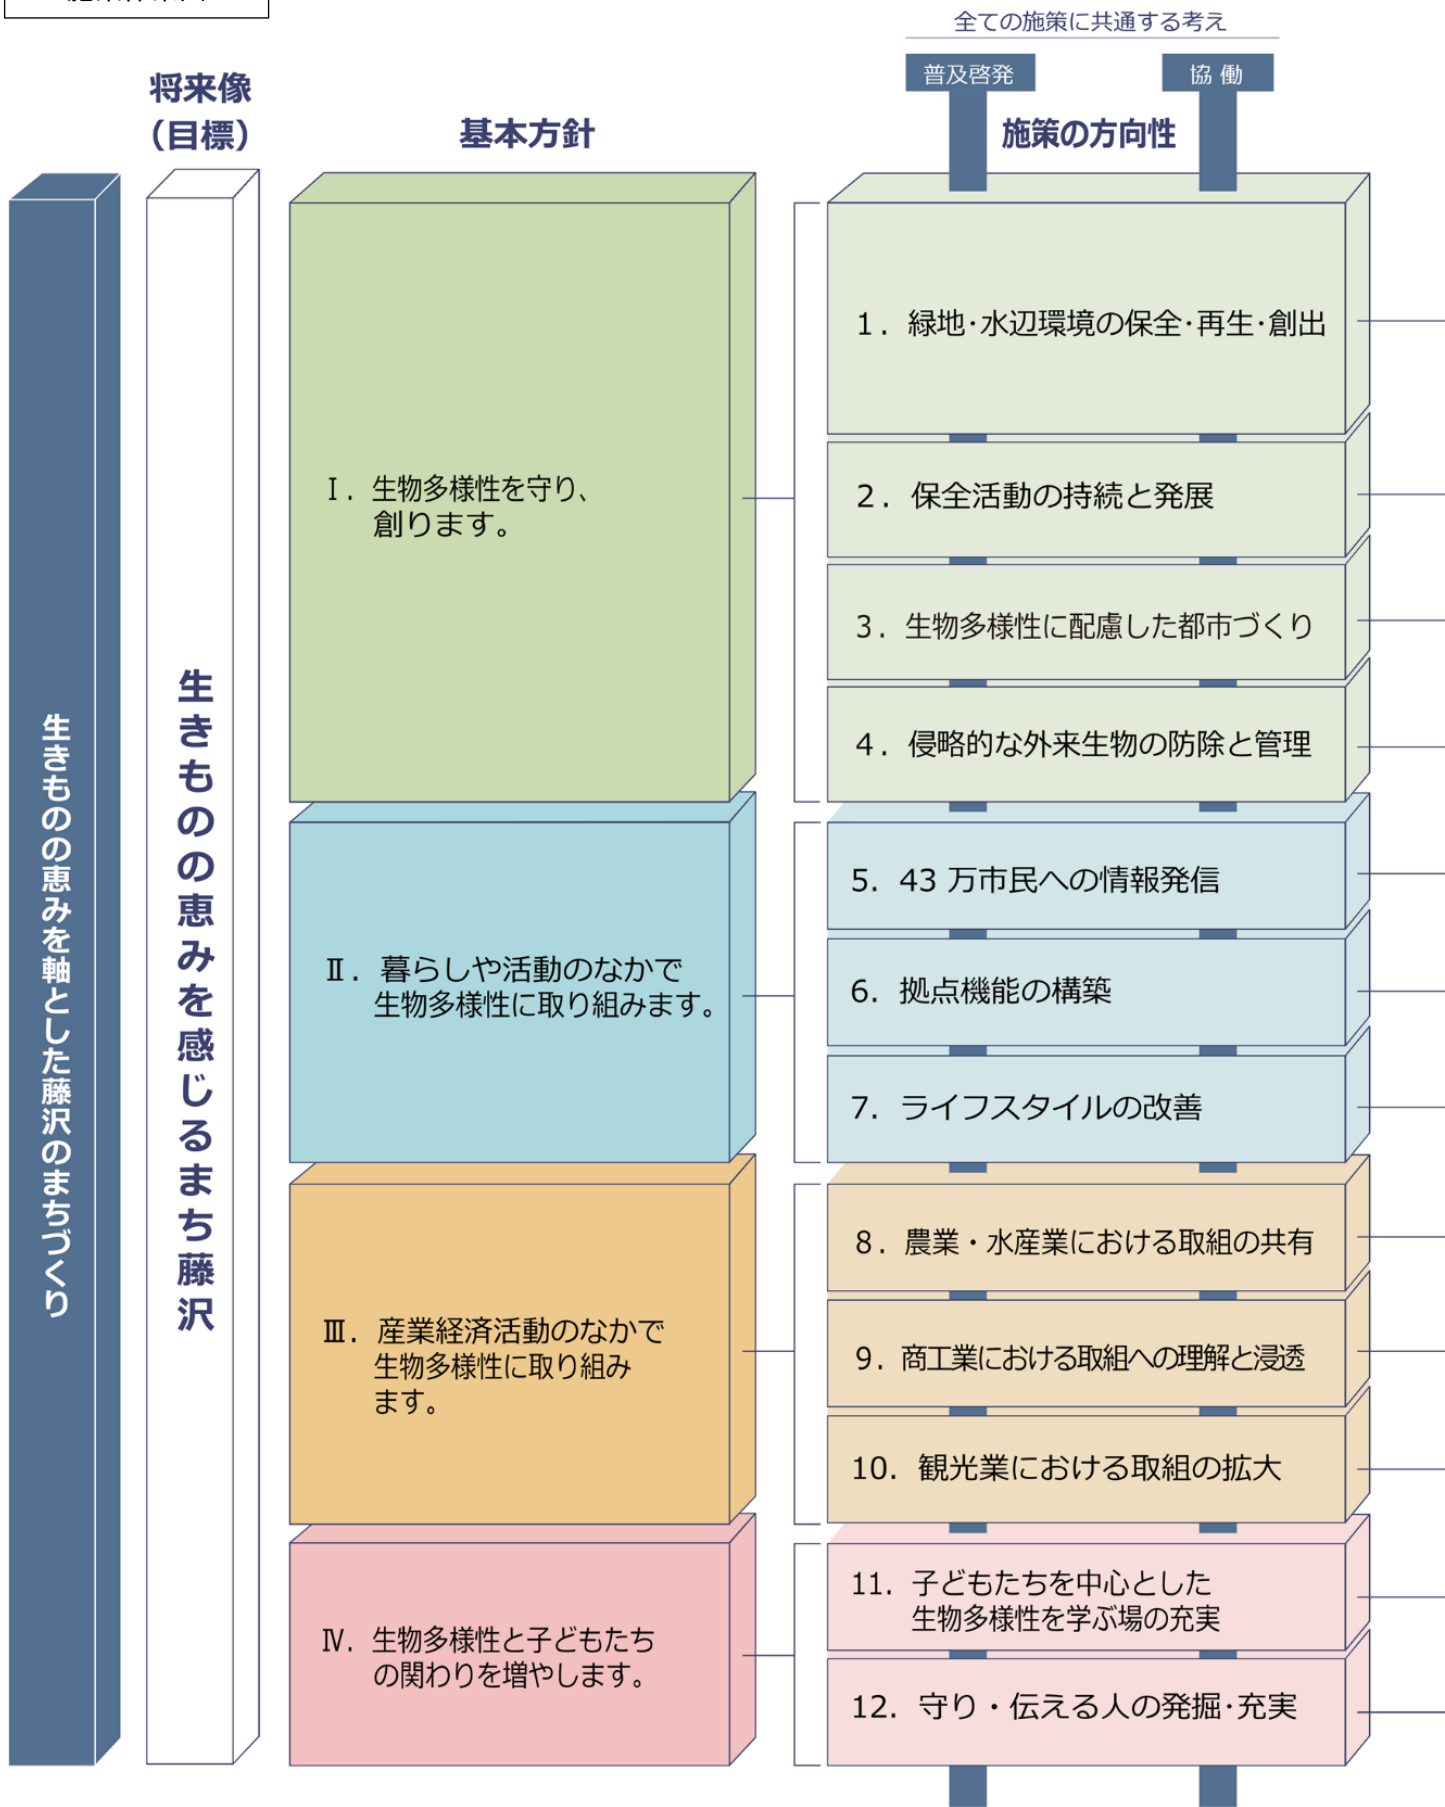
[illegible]

全ての施策に共通する考え

普及啓発

協 働

将来像（目標）

基本方針

施策の方向性

生きものの恵みを軸とした藤沢のまちづくり

生きものの恵みを感じるまち藤沢

Ⅰ．生物多様性を守り、創ります。

1．緑地･水辺環境の保全･再生･創出

2．保全活動の持続と発展

3．生物多様性に配慮した都市づくり

4．侵略的な外来生物の防除と管理

Ⅱ．暮らしや活動のなかで生物多様性に取り組みます。

5．43 万市民への情報発信

6．拠点機能の構築

7．ライフスタイルの改善

Ⅲ．産業経済活動のなかで生物多様性に取り組みます。

8．農業・水産業における取組の共有

9．商工業における取組への理解と浸透

10．観光業における取組の拡大

Ⅳ．生物多様性と子どもたちの関わりを増やします。

11．子どもたちを中心とした生物多様性を学ぶ場の充実

12．守り・伝える人の発掘･充実